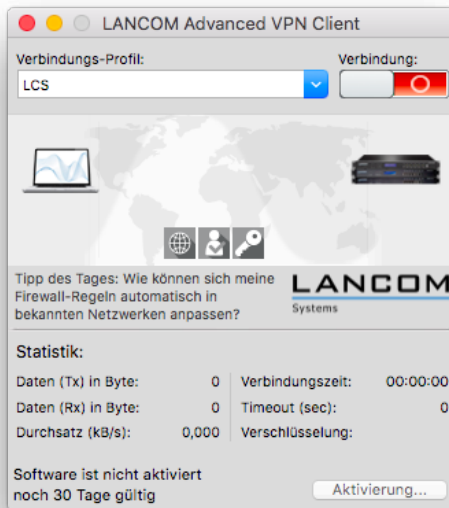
LANCOM Advanced VPN Client

Verbindungs-Profil:
LCS
Verbindung:

Tipp des Tages: Wie können sich meine Firewall-Regeln automatisch in bekannten Netzwerken anpassen?

LANCOM
Systems

Statistik:

| | | | |
|---|---|---|---|
| Daten (Tx) in Byte: | 0 | Verbindungszeit: | 00:00:00 |
| Daten (Rx) in Byte: | 0 | Timeout (sec): | 0 |
| Durchsatz (kB/s): | 0,000 | Verschlüsselung: | |

Software ist nicht aktiviert
noch 30 Tage gültig
Aktivierung...